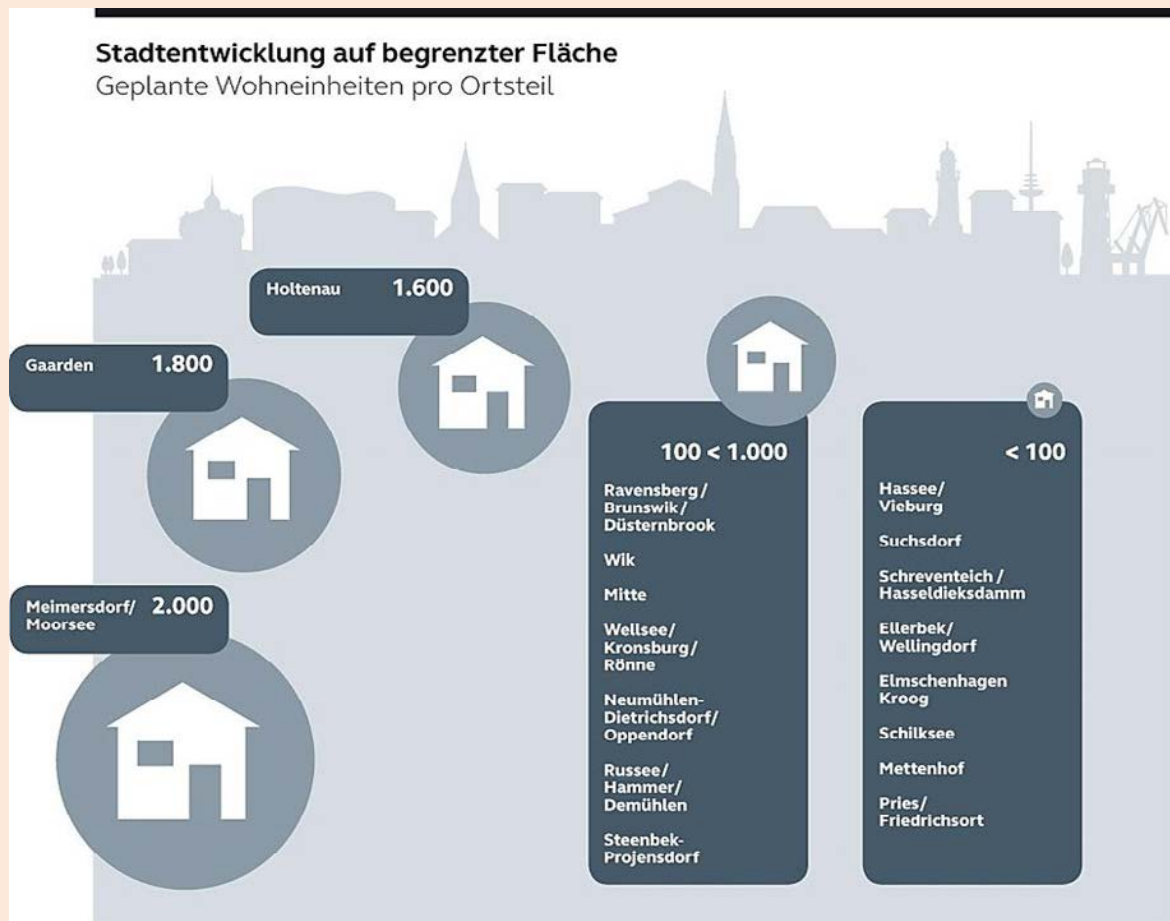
Stadtentwicklung auf begrenzter Fläche
Geplante Wohneinheiten pro Ortsteil

Holtenau 1.600

Gaarden 1.800

Meimersdorf/ Moorsee 2.000

100 < 1.000

Ravensberg/ Brunswik/ Düsternbrook

Wik

Mitte

Wellsee/ Kronsburg/ Rönne

Neumühlen-Dietrichsdorf/ Oppendorf

Russee/ Hammer/ Demühlen

Steenbek-Projensdorf

< 100

Hassee/ Vieburg

Suchsdorf

Schreventeich / Hasseldieksdamm

Ellerbek/ Wellingdorf

Elmschenhagen Kroog

Schilksee

Mettenhof

Pries/ Friedrichsort